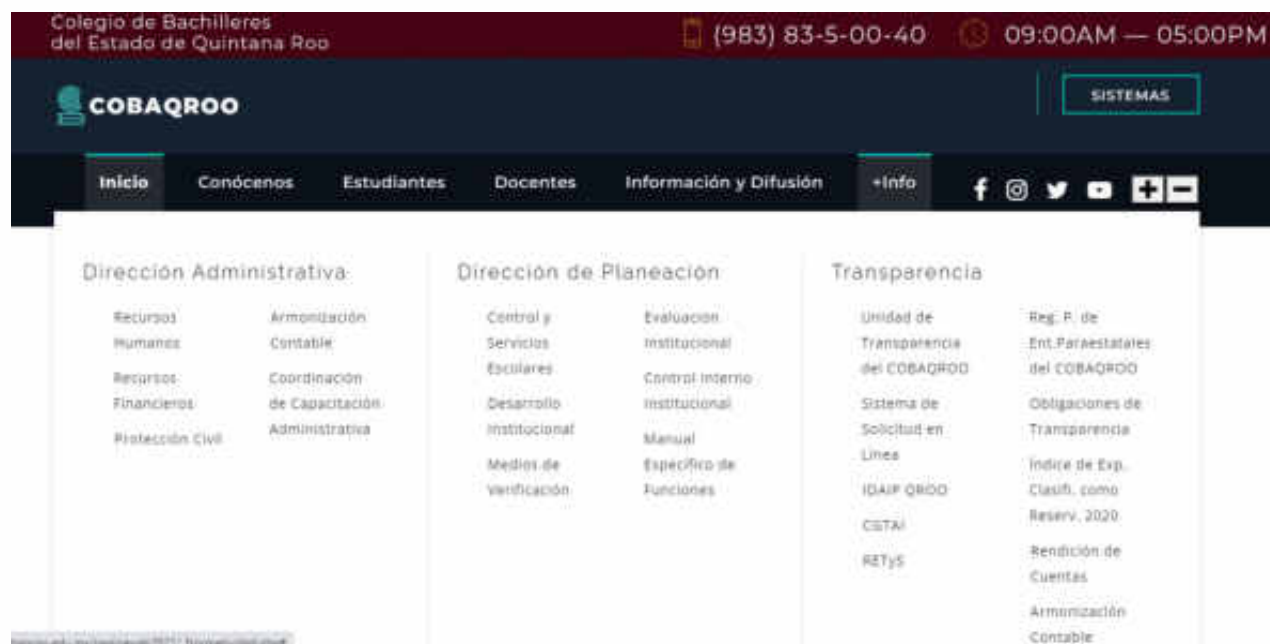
Colegio de Bachilleres del Estado de Quintana Roo

(983) 83-5-00-40

09:00AM — 05:00PM

COBAQROO

SISTEMAS

Inicio Conócenos Estudiantes Docentes Información y Difusión +Info

Dirección Administrativa

Recursos Humanos

Recursos Financieros

Protección Civil

Armonización Contable

Coordinación de Capacitación Administrativa

Dirección de Planeación

Control y Servicios Escolares

Desarrollo Institucional

Medios de Verificación

Evaluacion Institucional

Control Interno Institucional

Manual Especifico de Funciones

Transparencia

Unidad de Transparencia del COBAQROO

Sistema de Solicitud en Línea

IDAIP QROO

CGTAI

RETyS

Reg. P. de Ent.Paraestatales del COBAQROO

Obligaciones de Transparencia

Indice de Exp. Clasifi. como Reserv. 2020

Rendición de Cuentas

Armonización Contable

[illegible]